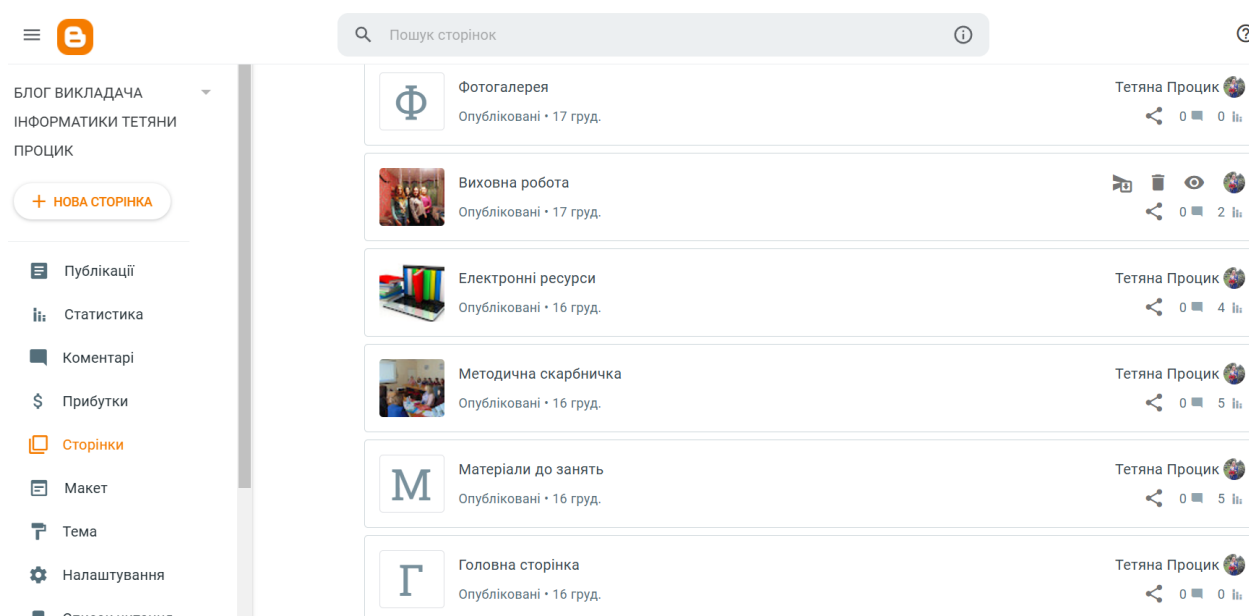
Пошук сторінок

БЛОГ ВИКЛАДАЧА ІНФОРМАТИКИ ТЕТЯНИ ПРОЦИК

+ НОВА СТОРІНКА

Публікації
Статистика
Коментарі
Прибутки
Сторінки
Макет
Тема
Налаштування

Ф
Фотогалерея
Опубліковані • 17 груд.
Тетяна Процик
0 0

Виховна робота
Опубліковані • 17 груд.
0 2

Електронні ресурси
Опубліковані • 16 груд.
Тетяна Процик
0 4

Методична скарбничка
Опубліковані • 16 груд.
Тетяна Процик
0 5

М
Матеріали до занять
Опубліковані • 16 груд.
Тетяна Процик
0 5

Г
Головна сторінка
Опубліковані • 16 груд.
Тетяна Процик
0 0